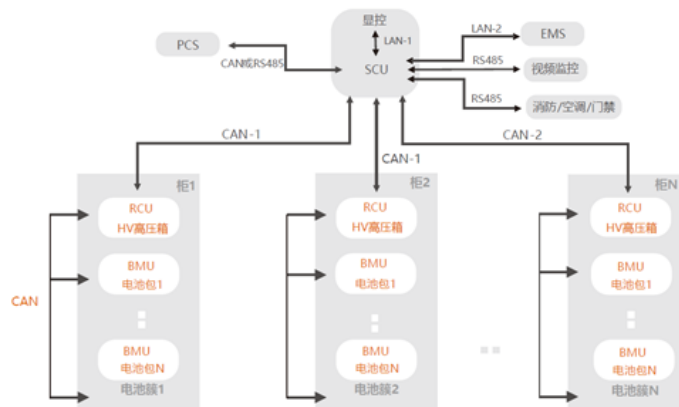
显控
LAN-1
SCU
PCS
CAN或RS485
LAN-2
EMS
RS485
视频监控
RS485
消防/空调/门禁
CAN-1
CAN-1
CAN-2
柜1
RCU
HV高压箱
BMU
电池包1
BMU
电池包N
电池簇1
柜2
RCU
HV高压箱
BMU
电池包1
BMU
电池包N
电池簇2
柜N
RCU
HV高压箱
BMU
电池包1
BMU
电池包N
电池簇N
CAN